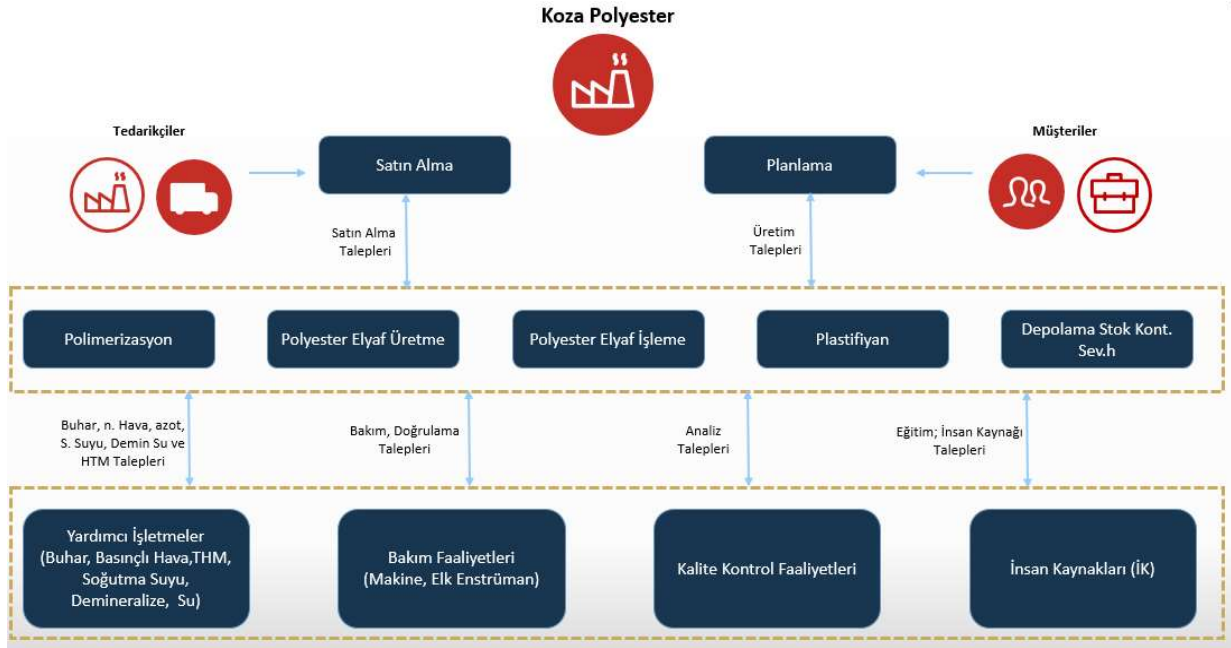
Koza Polyester

Tedarikçiler

Satın Alma

Planlama

Müşteriler

Satın Alma Talepleri

Üretim Talepleri

Polimerizasyon

Polyester Elyaf Üretme

Polyester Elyaf İşleme

Plastifiyan

Depolama Stok Kont. Sev.h

Buhar, n. Hava, azot, S. Suyu, Demin Su ve HTM Talepleri

Bakım, Doğrulama Talepleri

Analiz Talepleri

Eğitim; İnsan Kaynağı Talepleri

Yardımcı İşletmeler (Buhar, Basınçlı Hava,THM, Soğutma Suyu, Demineralize, Su)

Bakım Faaliyetleri (Makine, Elk Enstrüman)

Kalite Kontrol Faaliyetleri

İnsan Kaynakları (İK)